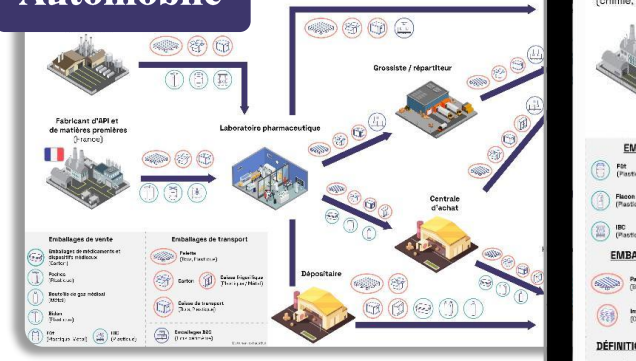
Automobile

(chimie,

Fabricant d'API et de matières premières (France)

Laboratoire pharmaceutique

Grossiste / répartiteur

Centrale d'achat

Dépositaire

Emballages de vente

Emballages de médicaments et dispositifs médicaux (Carton)

Poches (Plastique)

Bouteille de gaz médical (Métal)

Bidon (Plastique)

Fût (Plastique, Métal)

IBC (Plastique)

Emballages de transport

Palette (Bois, Plastique)

Carton

Caisse frigorifique (Plastique, Métal)

Caisse de transport (Bois, Plastique)

Emballages BtoC (Toutes matières)

EM

Fût (Plasti

Flacon (Plasti

IBC (Plasti

EMBA

DÉFINITIO